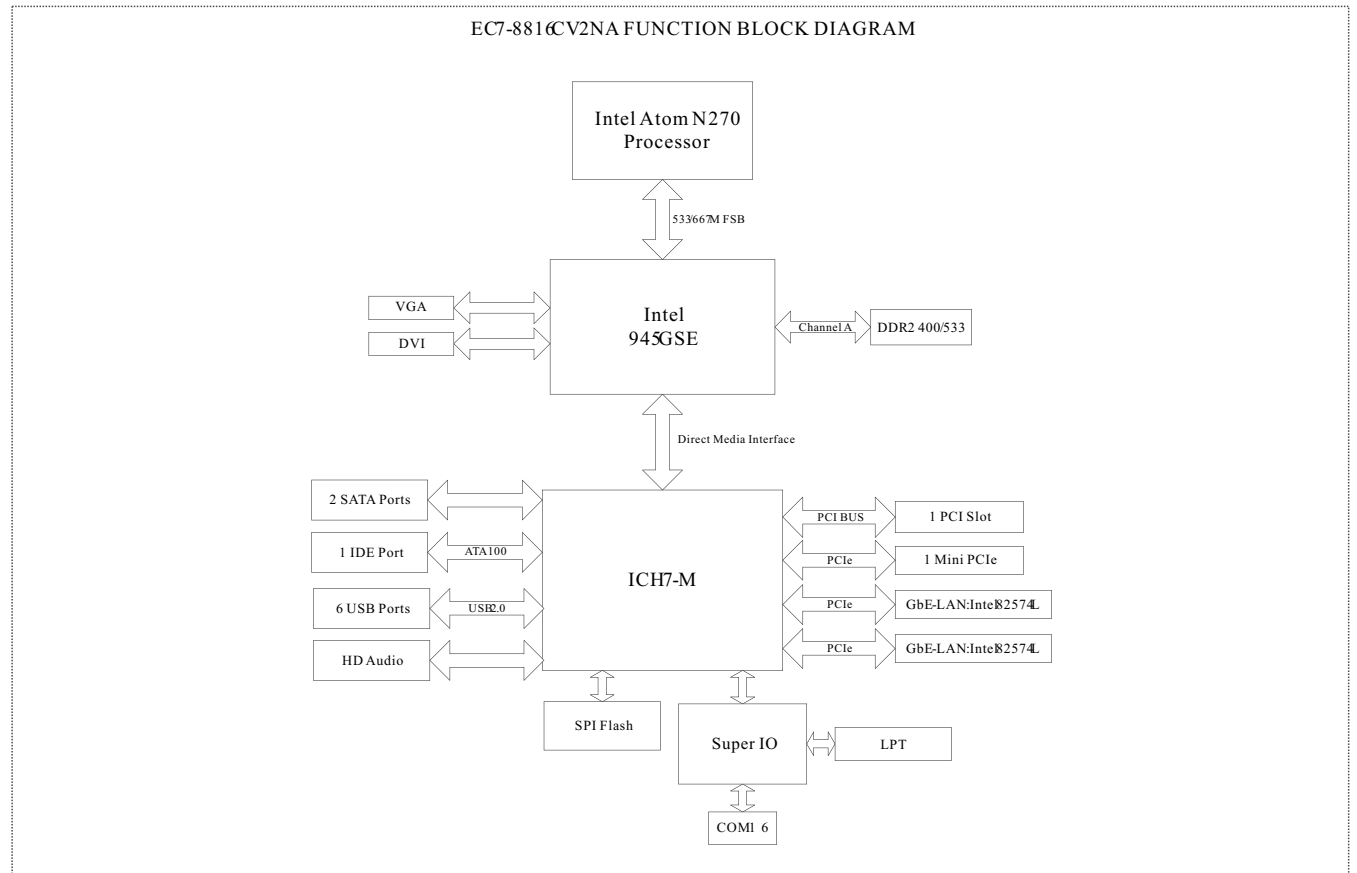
EC7-8816CV2NA FUNCTION BLOCK DIAGRAM

Intel Atom N270 Processor

533/667M FSB

VGA

DVI

Intel 945GSE

Channel A

DDR2 400/533

Direct Media Interface

2 SATA Ports

1 IDE Port

ATA100

6 USB Ports

USB2.0

HD Audio

ICH7-M

PCI BUS

1 PCI Slot

PCIe

1 Mini PCIe

PCIe

GbE-LAN:Intel82574L

PCIe

GbE-LAN:Intel82574L

SPI Flash

Super IO

LPT

COM1 6